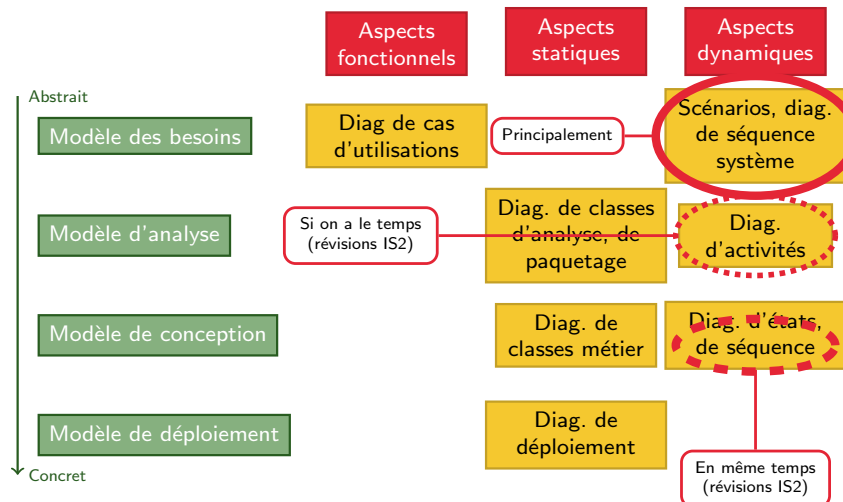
Aspects fonctionnels

Aspects statiques

Aspects dynamiques

Abstrait

Modèle des besoins

Diag de cas d'utilisations

Principalement

Scénarios, diag. de séquence système

Modèle d'analyse

Si on a le temps (révisions IS2)

Diag. de classes d'analyse, de paquetage

Diag. d'activités

Modèle de conception

Diag. de classes métier

Diag. d'états, de séquence

Modèle de déploiement

Diag. de déploiement

Concret

En même temps (révisions IS2)